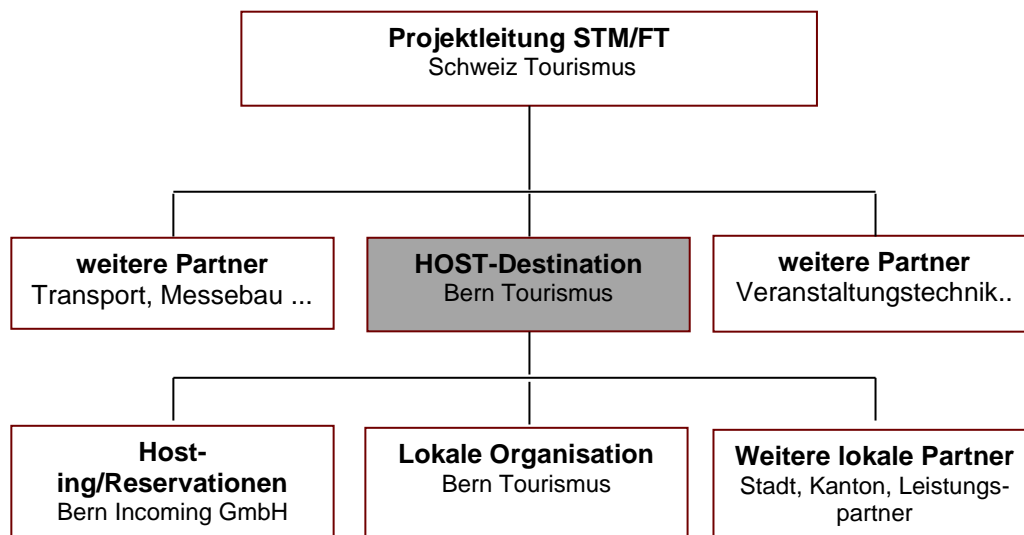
**Projektleitung STM/FT**
Schweiz Tourismus

**weitere Partner**
Transport, Messebau ...

**HOST-Destination**
Bern Tourismus

**weitere Partner**
Veranstaltungstechnik..

**Hosting/Reservationen**
Bern Incoming GmbH

**Lokale Organisation**
Bern Tourismus

**Weitere lokale Partner**
Stadt, Kanton, Leistungspartner